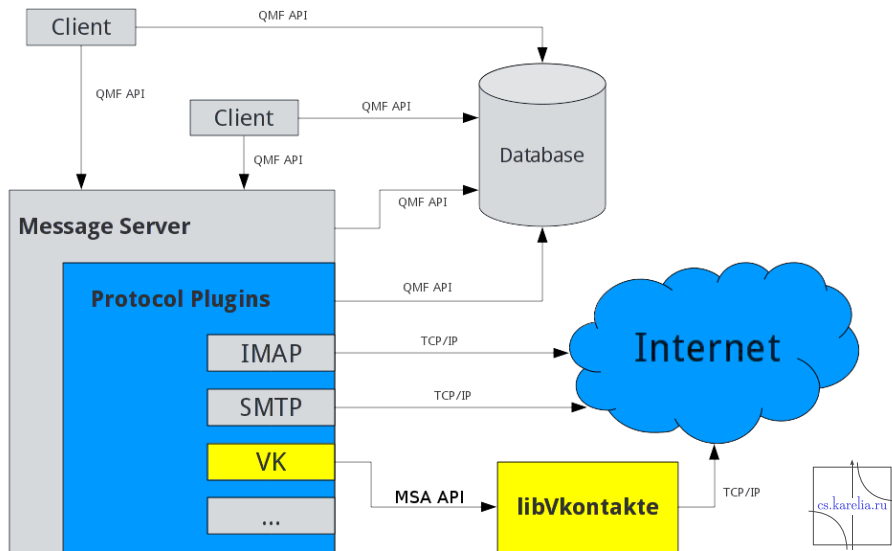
Client

QMF API

QMF API

Client

QMF API

QMF API

Database

QMF API

Message Server

QMF API

Protocol Plugins

IMAP

TCP/IP

Internet

SMTP

TCP/IP

VK

MSA API

libVkontakte

TCP/IP

...

cs.karelia.ru